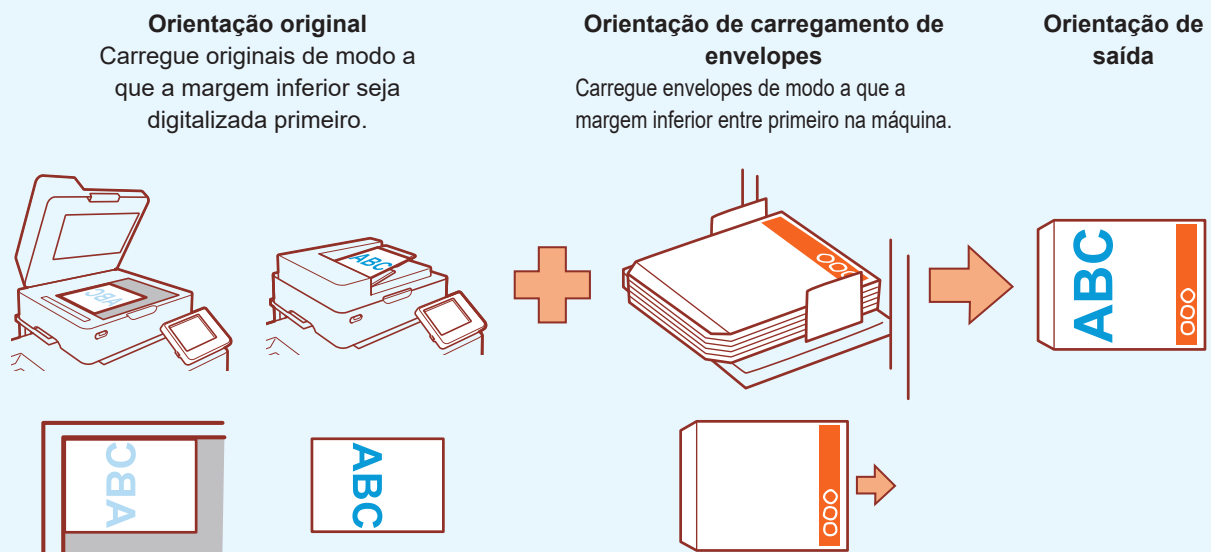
Orientação original
Carregue originais de modo a que a margem inferior seja digitalizada primeiro.

Orientação de carregamento de envelopes
Carregue envelopes de modo a que a margem inferior entre primeiro na máquina.

Orientação de saída

ABC

ABC

ABC

ABC

ooo

ABC
ooo

ooo